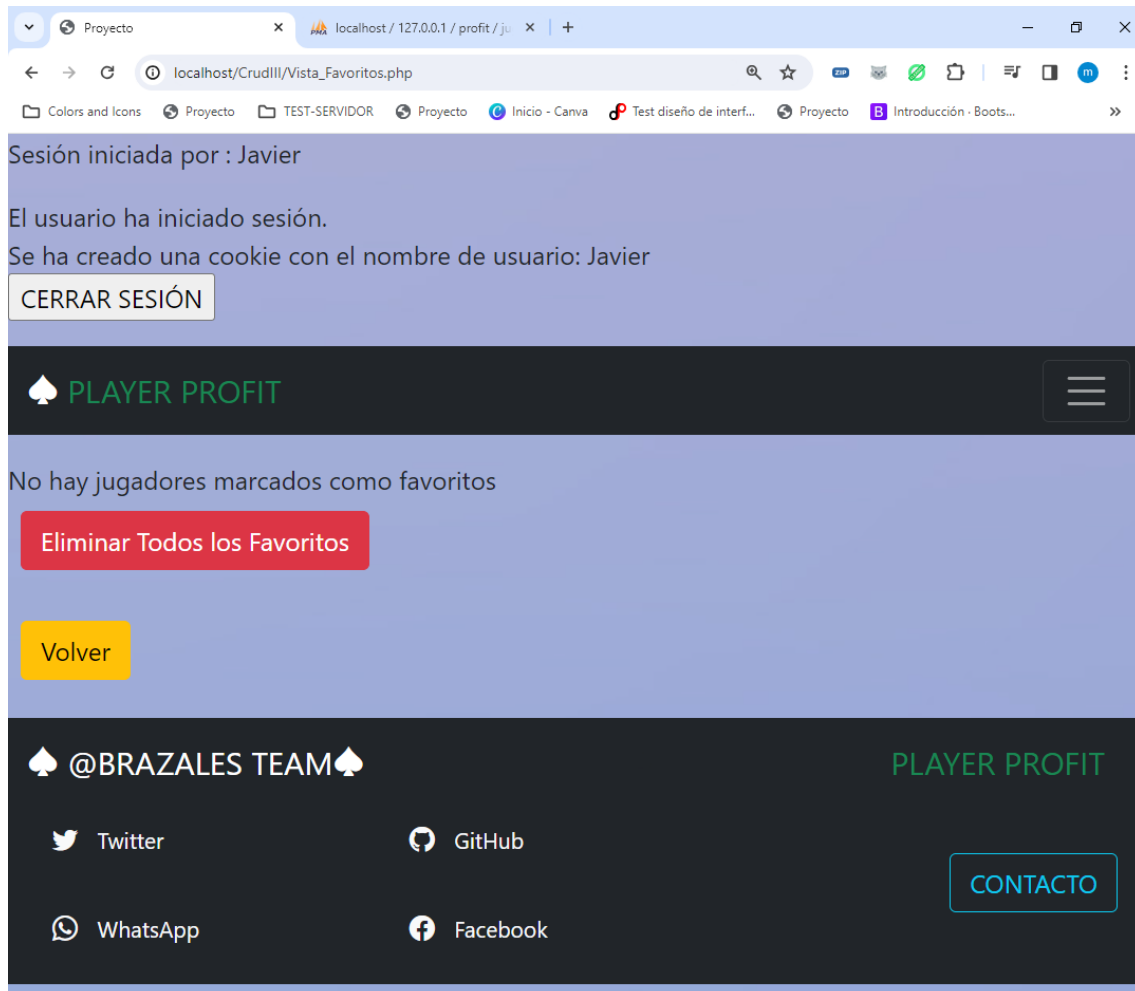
Proyecto
localhost / 127.0.0.1 / profit / ju
localhost/CrudIII/Vista_Favoritos.php
Colors and Icons  Proyecto  TEST-SERVIDOR  Proyecto  Inicio - Canva  Test diseño de interf...  Proyecto  Introducción · Boots...

Sesión iniciada por : Javier

El usuario ha iniciado sesión.
Se ha creado una cookie con el nombre de usuario: Javier

CERRAR SESIÓN

♠ PLAYER PROFIT

No hay jugadores marcados como favoritos

Eliminar Todos los Favoritos

Volver

♠ @BRAZALES TEAM♠

PLAYER PROFIT

Twitter

GitHub

CONTACTO

WhatsApp

Facebook